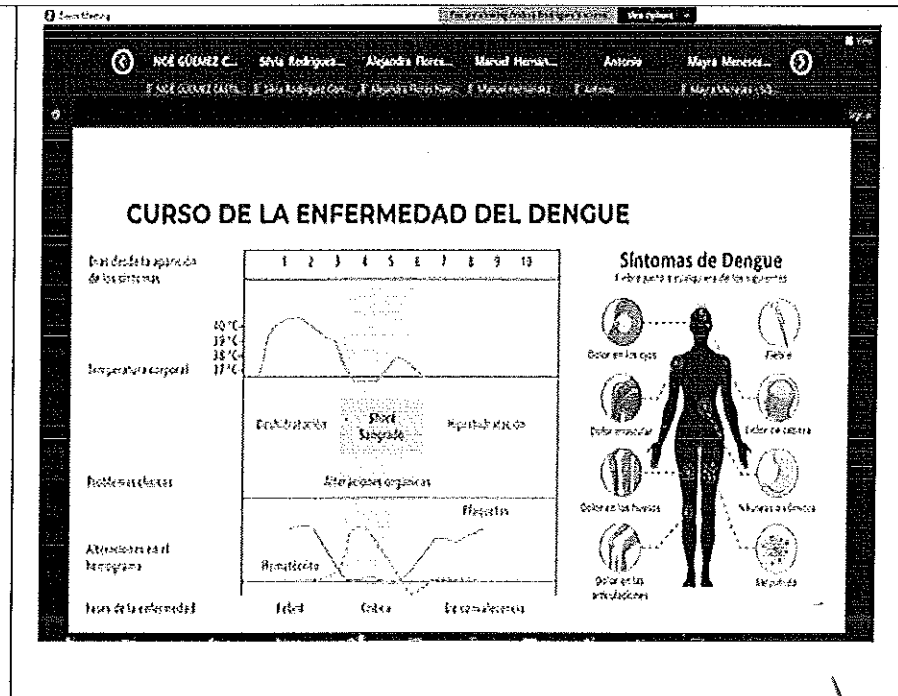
Zoom Meeting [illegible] View Options

NOÉ GÓMEZ C... Silvia Rodrigue... Alejandra Flores... Manuel Hernán... Antonio Mayra Meneses...

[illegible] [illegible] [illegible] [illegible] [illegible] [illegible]

View

CURSO DE LA ENFERMEDAD DEL DENGUE

Días desde la aparición de los síntomas

1 2 3 4 5 6 7 8 9 10

40 °C
39 °C
38 °C
37 °C

Temperatura corporal

Deshidratación

Shock
Sangrado

Reabsorción de líquidos

Problemas clínicos

Alteraciones orgánicas

Plaquetas

Alteraciones en el hemograma

Hematócrito

Fases de la enfermedad

Febril

Crítica

De convalecencia

Síntomas de Dengue

Fiebre junto a cualquiera de los siguientes

Dolor en los ojos

Fiebre

Dolor muscular

Dolor de cabeza

Dolor en los huesos

Náuseas o vómito

Dolor en las articulaciones

Sarpullido